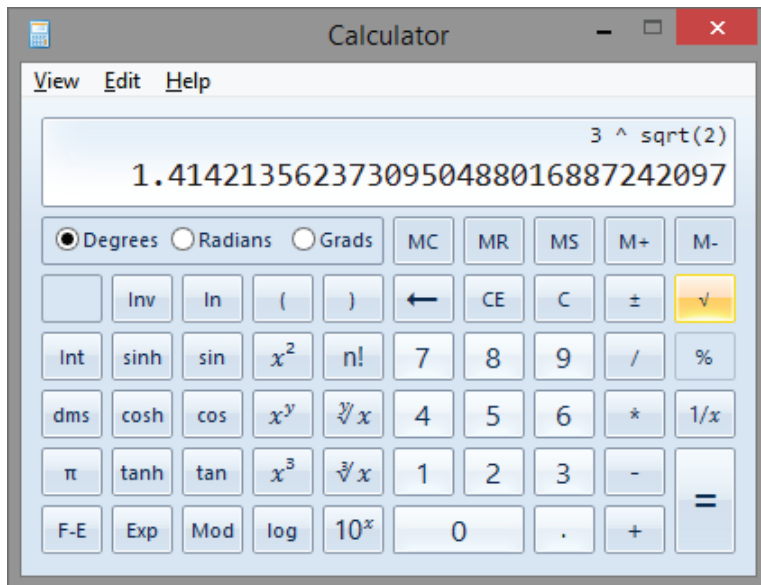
Calculator

View Edit Help

3 ^ sqrt(2)
1.4142135623730950488016887242097

Degrees Radians Grads

| | | | | | | | | | |
|---|---|---|---|---|---|---|---|---|---|
| | | | | | MC | MR | MS | M+ | M- |
| | Inv | ln | ( | ) | ← | CE | C | ± | √ |
| Int | sinh | sin | $x^2$ | n! | 7 | 8 | 9 | / | % |
| dms | cosh | cos | $x^y$ | $\sqrt[y]{x}$ | 4 | 5 | 6 | * | $1/x$ |
| π | tanh | tan | $x^3$ | $\sqrt[3]{x}$ | 1 | 2 | 3 | - | = |
| F-E | Exp | Mod | log | $10^x$ | 0 | | . | + | |